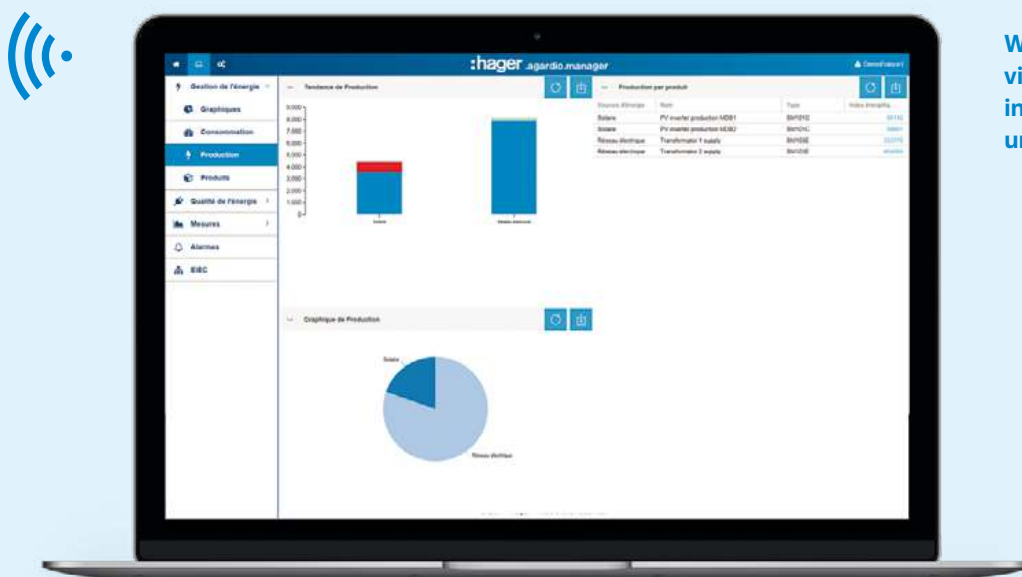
:hager agardio.manager

Gestion de l'énergie
Graphiques
Consommation
Production
Produits
Qualité de l'énergie
Mesures
Alarmes
EIBC

Tendance de Production
9,000
8,000
7,000
6,000
5,000
4,000
3,000
2,000
1,000
0
Solaire
Réseau électrique

Production par produit

| Sources d'énergie | Nom | Type | Index énergétique |
|---|---|---|---|
| Solaire | PV inverter production MDB1 | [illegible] | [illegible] |
| Solaire | PV inverter production MDB2 | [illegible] | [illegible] |
| Réseau électrique | Transformateur 1 supply | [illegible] | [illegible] |
| Réseau électrique | Transformateur 2 supply | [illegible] | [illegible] |

Graphique de Production
Solaire
Réseau électrique

W
vi
in
ur